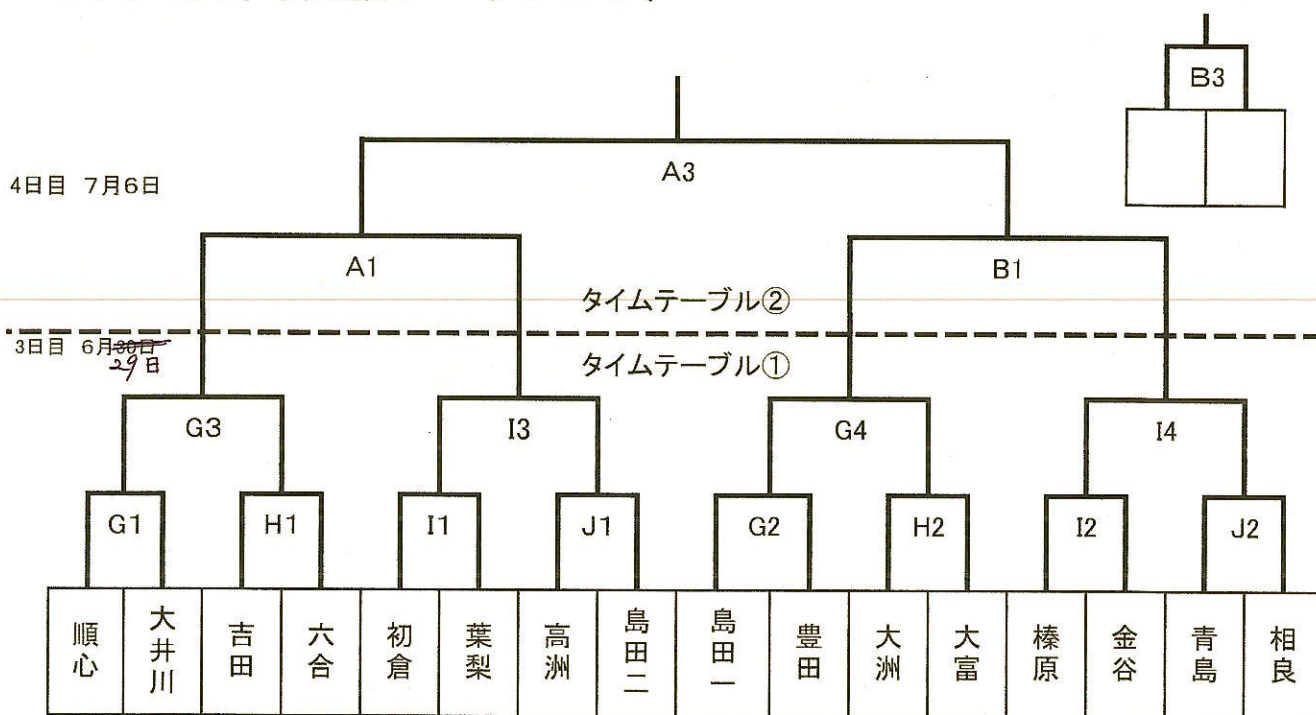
B3

A3

4日目 7月6日

A1

B1

タイムテーブル②

3日目 6月~~30日~~ 29日

タイムテーブル①

G3

I3

G4

I4

G1

H1

I1

J1

G2

H2

I2

J2

順心
大井川
吉田
六合
初倉
葉梨
高洲
島田二
島田一
豊田
大洲
大富
榛原
金谷
青島
相良